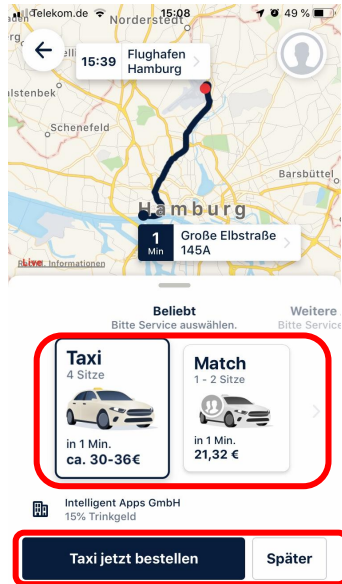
Telekom.de 15:08 49 %

Norderstedt

15:39 Flughafen Hamburg

Hasloh

tsenbek

Schenefeld

Barsbüttel

Hamburg

1 Min

Große Elbstraße 145A

Live Informationen

Beliebt
Bitte Service auswählen.

Weitere
Bitte Service

Taxi
4 Sitze
in 1 Min.
ca. 30-36€

Match
1 - 2 Sitze
in 1 Min.
21,32 €

Intelligent Apps GmbH
15% Trinkgeld

Taxi jetzt bestellen

Später